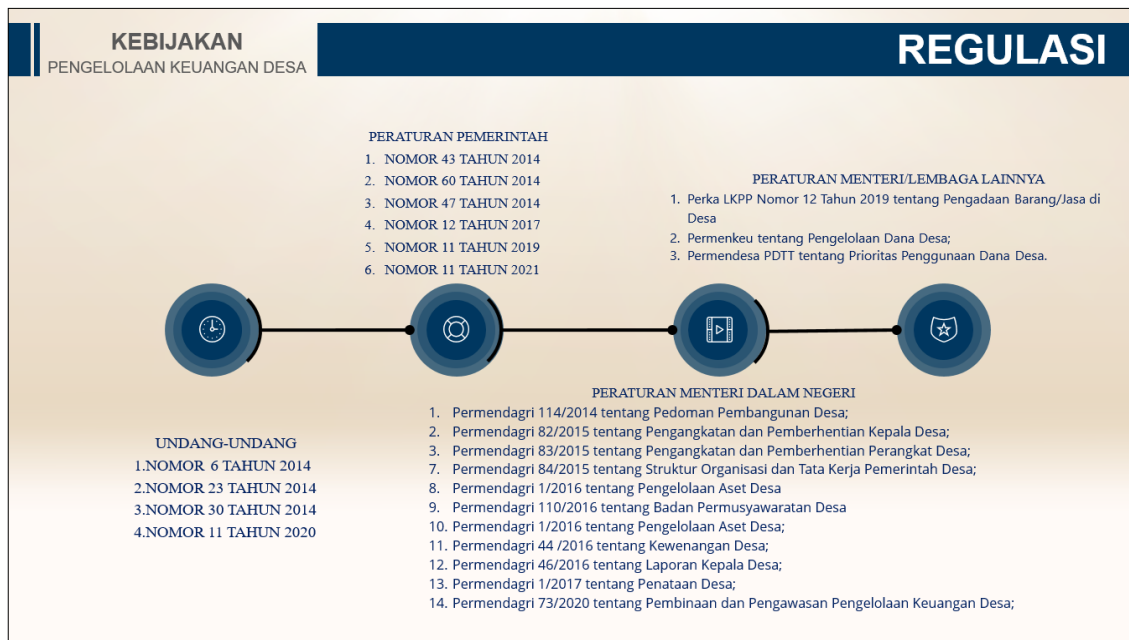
KEBIJAKAN
PENGELOLAAN KEUANGAN DESA

REGULASI

PERATURAN PEMERINTAH
1. NOMOR 43 TAHUN 2014
2. NOMOR 60 TAHUN 2014
3. NOMOR 47 TAHUN 2014
4. NOMOR 12 TAHUN 2017
5. NOMOR 11 TAHUN 2019
6. NOMOR 11 TAHUN 2021

PERATURAN MENTERI/LEMBAGA LAINNYA
1. Perka LKPP Nomor 12 Tahun 2019 tentang Pengadaan Barang/Jasa di Desa
2. Permenkeu tentang Pengelolaan Dana Desa;
3. Permendesa PDTT tentang Prioritas Penggunaan Dana Desa.

PERATURAN MENTERI DALAM NEGERI
1. Permendagri 114/2014 tentang Pedoman Pembangunan Desa;
2. Permendagri 82/2015 tentang Pengangkatan dan Pemberhentian Kepala Desa;
3. Permendagri 83/2015 tentang Pengangkatan dan Pemberhentian Perangkat Desa;
7. Permendagri 84/2015 tentang Struktur Organisasi dan Tata Kerja Pemerintah Desa;
8. Permendagri 1/2016 tentang Pengelolaan Aset Desa
9. Permendagri 110/2016 tentang Badan Permusyawaratan Desa
10. Permendagri 1/2016 tentang Pengelolaan Aset Desa;
11. Permendagri 44 /2016 tentang Kewenangan Desa;
12. Permendagri 46/2016 tentang Laporan Kepala Desa;
13. Permendagri 1/2017 tentang Penataan Desa;
14. Permendagri 73/2020 tentang Pembinaan dan Pengawasan Pengelolaan Keuangan Desa;

UNDANG-UNDANG
1.NOMOR 6 TAHUN 2014
2.NOMOR 23 TAHUN 2014
3.NOMOR 30 TAHUN 2014
4.NOMOR 11 TAHUN 2020